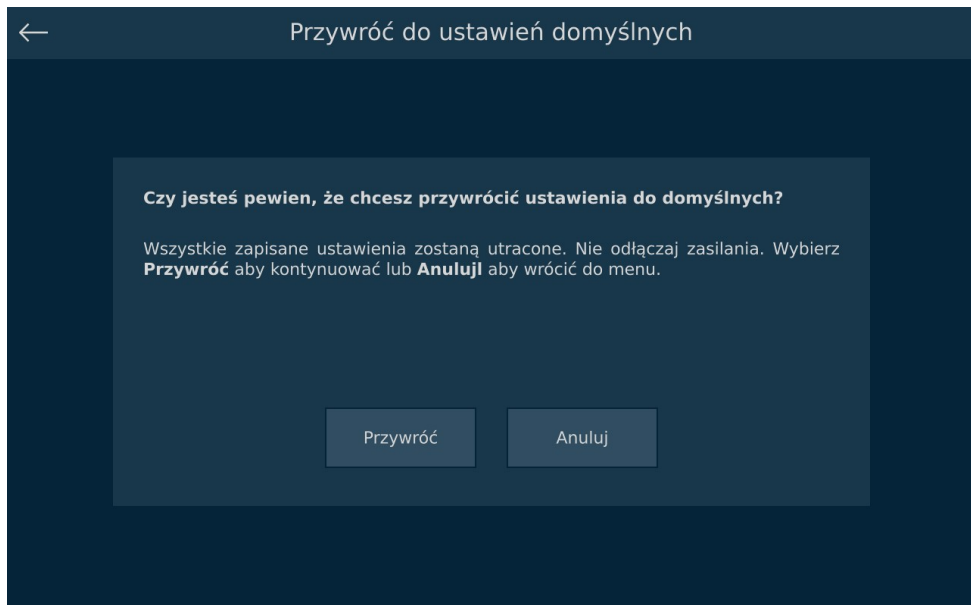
Przywróć do ustawień domyślnych

Czy jesteś pewien, że chcesz przywrócić ustawienia do domyślnych?

Wszystkie zapisane ustawienia zostaną utracone. Nie odłączaj zasilania. Wybierz **Przywróć** aby kontynuować lub **Anulujl** aby wrócić do menu.

Przywróć

Anuluj